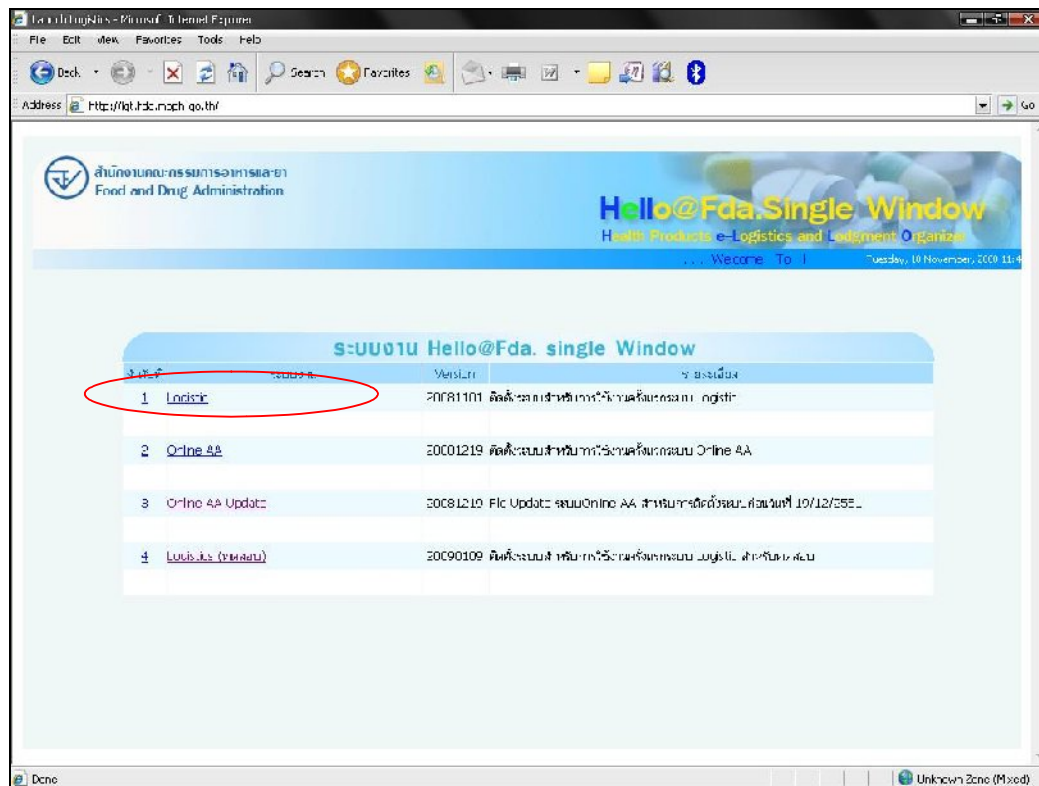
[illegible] - Microsoft Internet Explorer

File Edit View Favorites Tools Help

Back Search Favorites

Address http://lgt.fda.moph.go.th/ Go

สำนักงานคณะกรรมการอาหารและยา
Food and Drug Administration

Hello@Fda.Single Window
Health Products e-Logistics and Lodgment Organizer

.... Welcome To !

Tuesday, 10 November, 2009 11:4

ระบบงาน Hello@Fda. single Window

| ลำดับที่ | ระบบงาน | Version | รายละเอียด |
|---|---|---|---|
| 1 | Logistic | 20081101 | ติดตั้งระบบสำหรับการใช้งานครั้งแรกระบบ Logistic |
| 2 | Online AA | 20081219 | ติดตั้งระบบสำหรับการใช้งานครั้งแรกระบบ Online AA |
| 3 | Online AA Update | 20081219 | File Update ระบบOnline AA สำหรับการติดตั้งระบบก่อนวันที่ 19/12/2551 |
| 4 | Logistics (ทดสอบ) | 20090109 | ติดตั้งระบบสำหรับการใช้งานครั้งแรกระบบ Logistic สำหรับทดสอบ |

Done

Unknown Zone (Mixed)